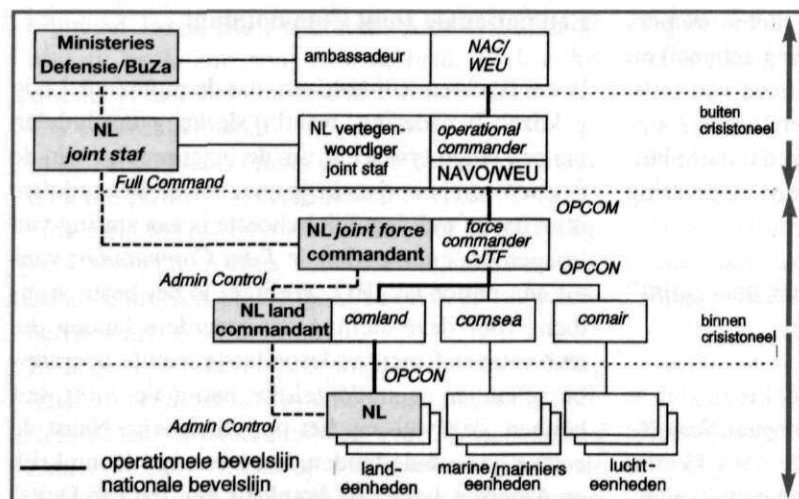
Ministeries Defensie/BuZa

ambassadeur

NAC/ WEU

NL *joint staf*

NL vertegenwoordiger joint staf

*operational commander*

NAVO/WEU

buiten crisistoneel

*Full Command*

*OPCOM*

NL *joint force* commandant

*force commander* CJTF

*Admin Control*

*OPCON*

NL land commandant

*comland*

*comsea*

*comair*

binnen crisistoneel

*OPCON*

NL

*Admin Control*

operationele bevelslijn
nationale bevelslijn

landeenheden

marine/mariniers eenheden

luchteenheden